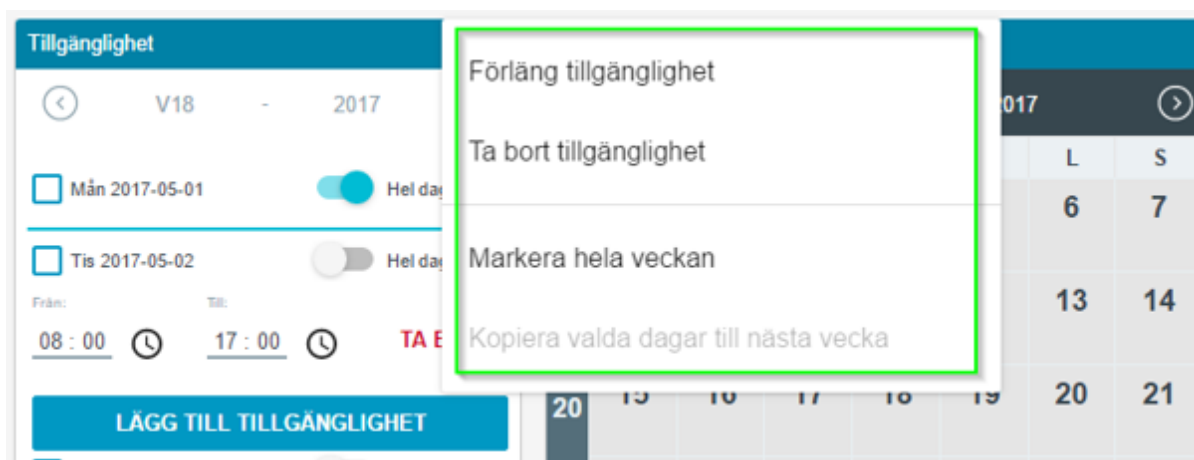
Tillgänglighet

V18 - 2017

Mån 2017-05-01 Hel dag

Tis 2017-05-02 Hel dag

Från:
08 : 00

Till:
17 : 00

TA B

LÄGG TILL TILLGÄNGLIGHET

Förläng tillgänglighet

Ta bort tillgänglighet

Markera hela veckan

Kopiera valda dagar till nästa vecka

2017

L S

6 7

13 14

20 15 16 17 18 19 20 21